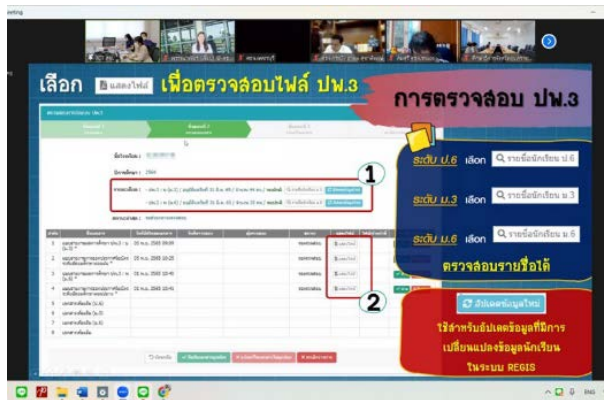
เลือก แสดงไฟล์ เพื่อตรวจสอบไฟล์ ปพ.3

การตรวจสอบ ปพ.3

1

2

ระดับ ป.6 เลือก รายชื่อนักเรียน ป.6

ระดับ ม.3 เลือก รายชื่อนักเรียน ม.3

ระดับ ม.6 เลือก รายชื่อนักเรียน ม.6

ตรวจสอบรายชื่อได้

อัปเดตข้อมูลใหม่

ใช้สำหรับอัปเดตข้อมูลที่มีการเปลี่ยนแปลงข้อมูลนักเรียนในระบบ REGIS

ปีการศึกษา : 2565

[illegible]

ENG